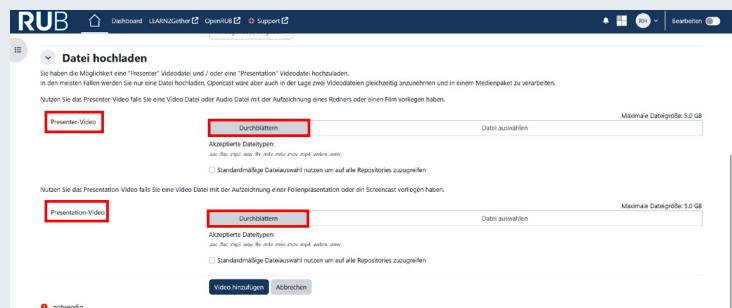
RUB Dashboard LEARN2Gether OpenRUB Support RH Bearbeiten

Datei hochladen

Sie haben die Möglichkeit eine "Presenter" Videodatei und / oder eine "Presentation" Videodatei hochzuladen.
In den meisten Fällen werden Sie nur eine Datei hochladen. Opencast wäre aber auch in der Lage zwei Videodateien gleichzeitig anzunehmen und in einem Medienpaket zu verarbeiten.

Nutzen Sie das Presenter-Video falls Sie eine Video Datei oder Audio Datei mit der Aufzeichnung eines Redners oder einen Film vorliegen haben.

Presenter-Video

Maximale Dateigröße: 5.0 GB

Durchblättern Datei auswählen

Akzeptierte Dateitypen:
.aac .flac .mp3 .wav .flv .m4v .mkv .mov .mp4 .webm .wmv

Standardmäßige Dateiauswahl nutzen um auf alle Repositories zuzugreifen

Nutzen Sie das Presentation-Video falls Sie eine Video Datei mit der Aufzeichnung einer Folienpräsentation oder ein Screencast vorliegen haben.

Presentation-Video

Maximale Dateigröße: 5.0 GB

Durchblättern Datei auswählen

Akzeptierte Dateitypen:
.aac .flac .mp3 .wav .flv .m4v .mkv .mov .mp4 .webm .wmv

Standardmäßige Dateiauswahl nutzen um auf alle Repositories zuzugreifen

Video hinzufügen Abbrechen

notwendig